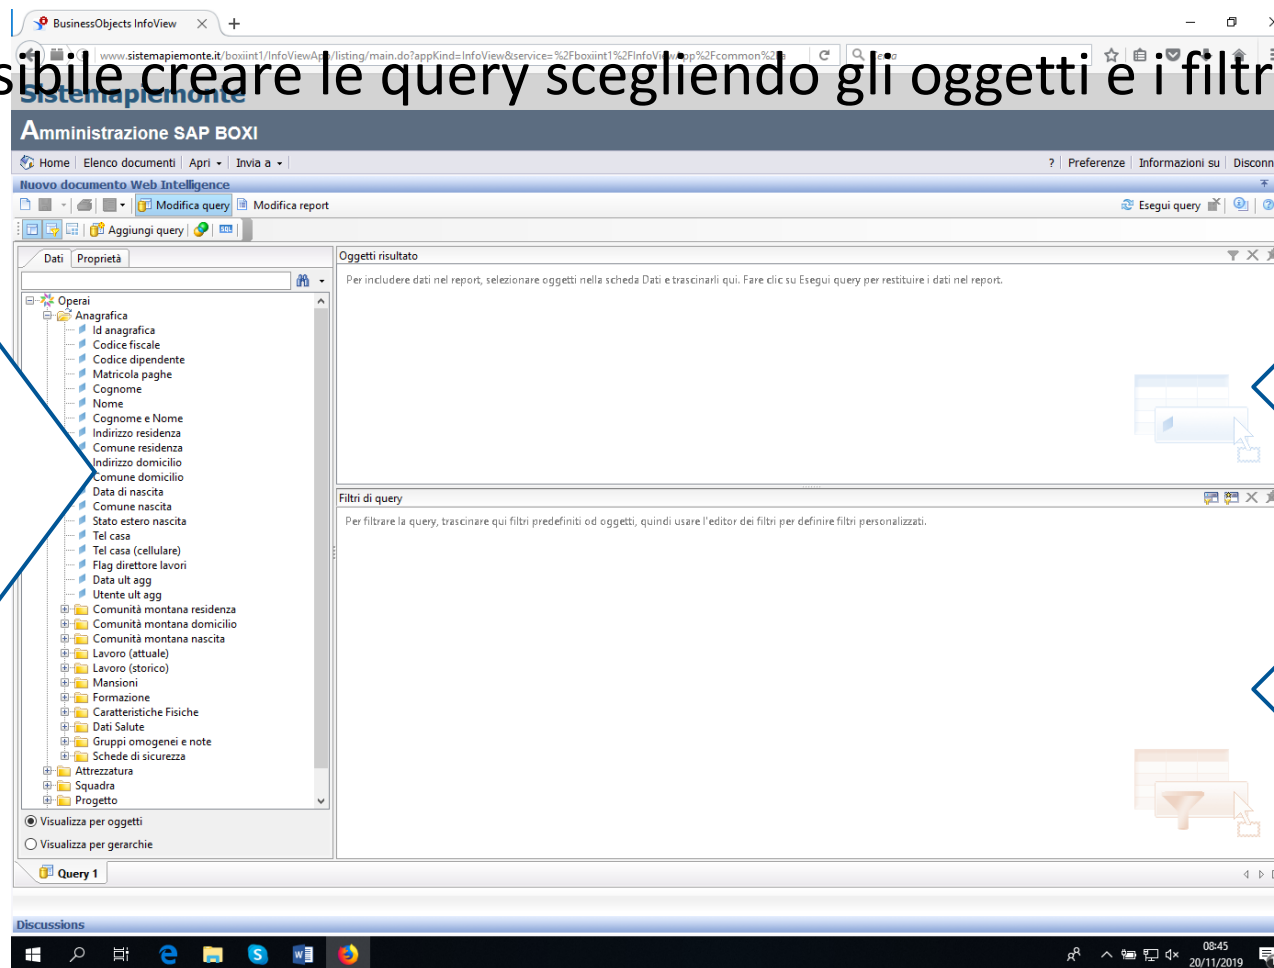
BusinessObjects InfoView

www.sistemapiemonte.it/boxiint1/InfoViewApp/listing/main.do?appKind=InfoView&service=%2Fboxiint1%2FInfoViewApp%2Fcommon%2

sibile creare le query scegliendo gli oggetti e i filtr

Sistemapiemonte

Amministrazione SAP BOXI

Home | Elenco documenti | Apri | Invia a

? | Preferenze | Informazioni su | Disconn

Nuovo documento Web Intelligence

Modifica query | Modifica report

Esegui query

Aggiungi query

Dati | Proprietà

Operai
Anagrafica
Id anagrafica
Codice fiscale
Codice dipendente
Matricola paghe
Cognome
Nome
Cognome e Nome
Indirizzo residenza
Comune residenza
Indirizzo domicilio
Comune domicilio
Data di nascita
Comune nascita
Stato estero nascita
Tel casa
Tel casa (cellulare)
Flag direttore lavori
Data ult agg
Utente ult agg
Comunità montana residenza
Comunità montana domicilio
Comunità montana nascita
Lavoro (attuale)
Lavoro (storico)
Mansioni
Formazione
Caratteristiche Fisiche
Dati Salute
Gruppi omogenei e note
Schede di sicurezza
Attrezzatura
Squadra
Progetto

Visualizza per oggetti
Visualizza per gerarchie

Oggetti risultato

Per includere dati nel report, selezionare oggetti nella scheda Dati e trascinarli qui. Fare clic su Esegui query per restituire i dati nel report.

Filtri di query

Per filtrare la query, trascinare qui filtri predefiniti od oggetti, quindi usare l'editor dei filtri per definire filtri personalizzati.

Query 1

Discussions

08:45
20/11/2019